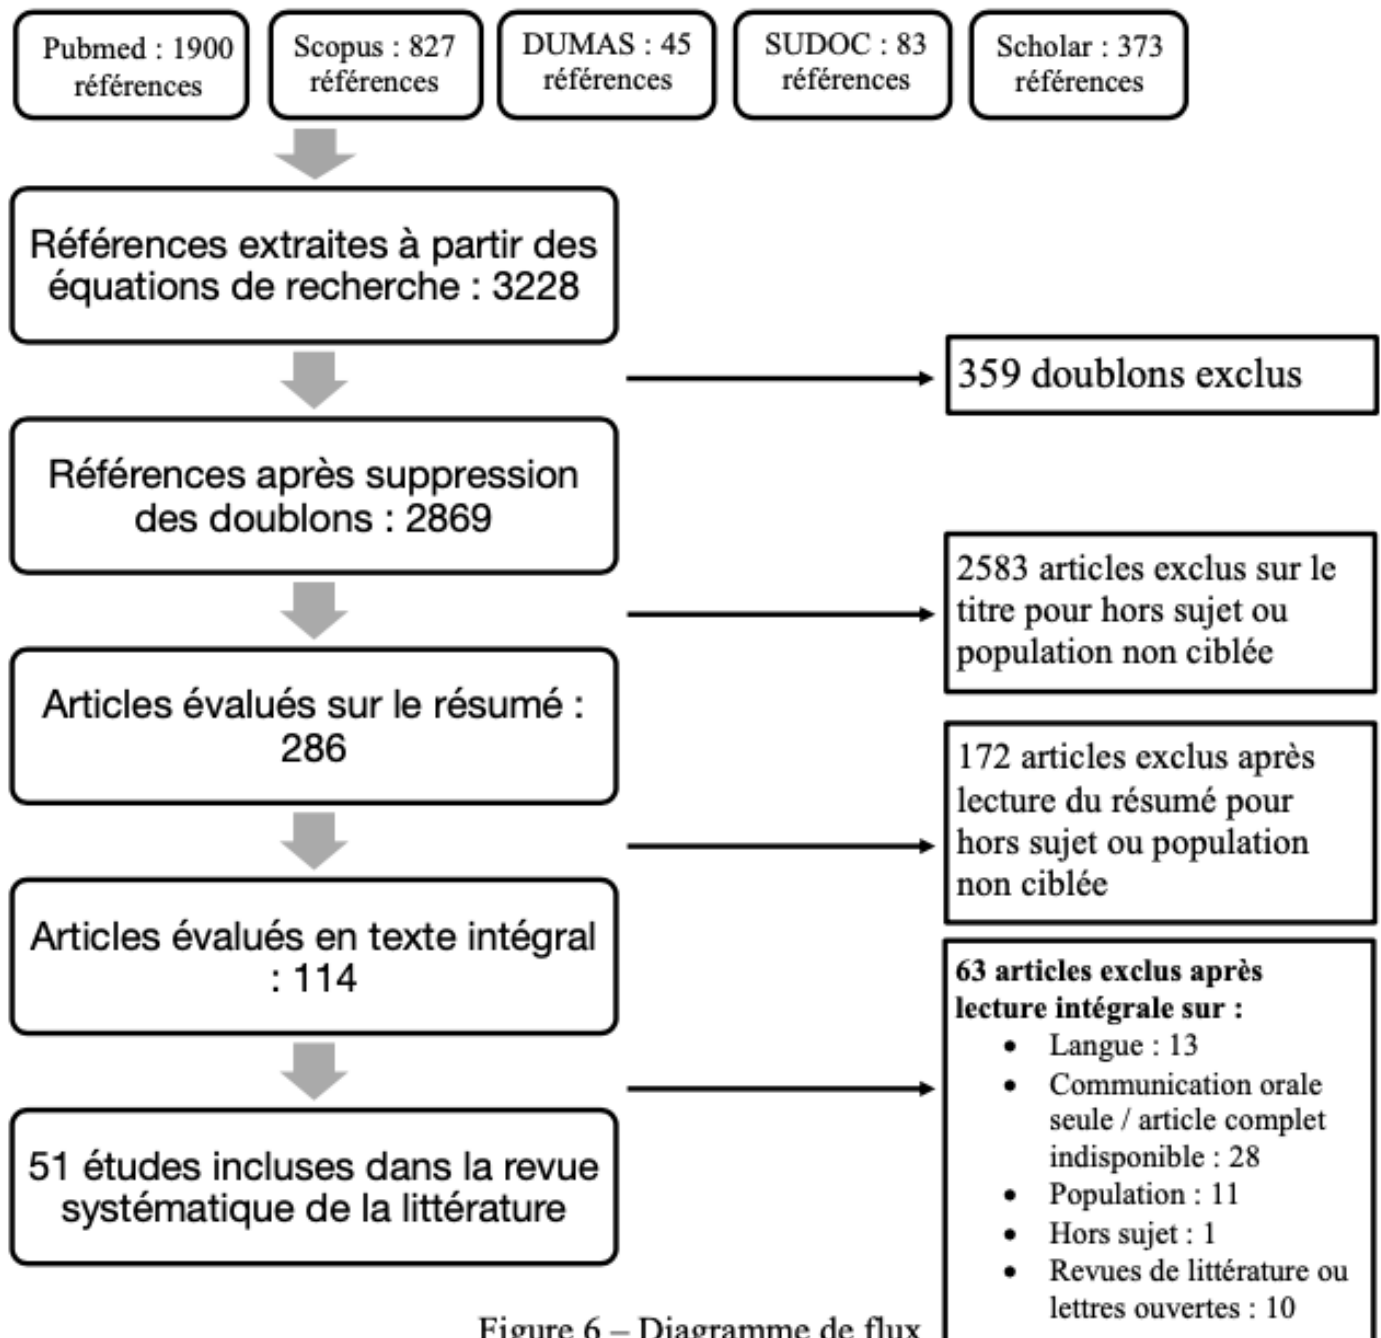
Pubmed : 1900 références

Scopus : 827 références

DUMAS : 45 références

SUDOC : 83 références

Scholar : 373 références

Références extraites à partir des équations de recherche : 3228

359 doublons exclus

Références après suppression des doublons : 2869

2583 articles exclus sur le titre pour hors sujet ou population non ciblée

Articles évalués sur le résumé : 286

172 articles exclus après lecture du résumé pour hors sujet ou population non ciblée

Articles évalués en texte intégral : 114

63 articles exclus après lecture intégrale sur :
- Langue : 13
- Communication orale seule / article complet indisponible : 28
- Population : 11
- Hors sujet : 1
- Revues de littérature ou lettres ouvertes : 10

51 études incluses dans la revue systématique de la littérature

Figure 6 – Diagramme de flux